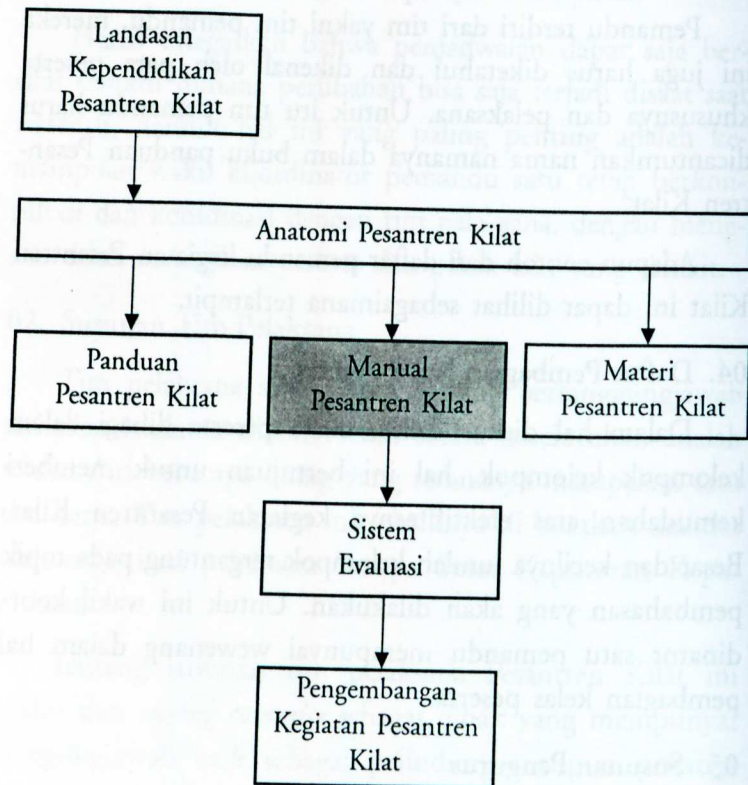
Landasan Kependidikan Pesantren Kilat

Anatomi Pesantren Kilat

Panduan Pesantren Kilat

Manual Pesantren Kilat

Materi Pesantren Kilat

Sistem Evaluasi

Pengembangan Kegiatan Pesantren Kilat

Pemandu terdiri dari tim yakni tim pemandu. Mereka ini juga harus diketahui dan dikenali oleh peserta khususnya dan pelaksana. Untuk itu tim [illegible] dicantumkan nama-namanya dalam buku panduan Pesantren Kilat.

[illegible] contoh dari daftar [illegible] kegiatan Pesantren Kilat ini dapat dilihat sebagaimana terlampir.

04. Tugas Pembagian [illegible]

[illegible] Dalam hal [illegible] kelompok-kelompok hal ini bertujuan untuk memberi kemudahan atas pengelolaan kegiatan Pesantren Kilat. Bersama dan kelompok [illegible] pembahasan yang akan dilakukan. Untuk ini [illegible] dinamai satu pemandu mempunyai wewenang dalam hal pembagian kelas peserta.

05. Susunan Pengurus